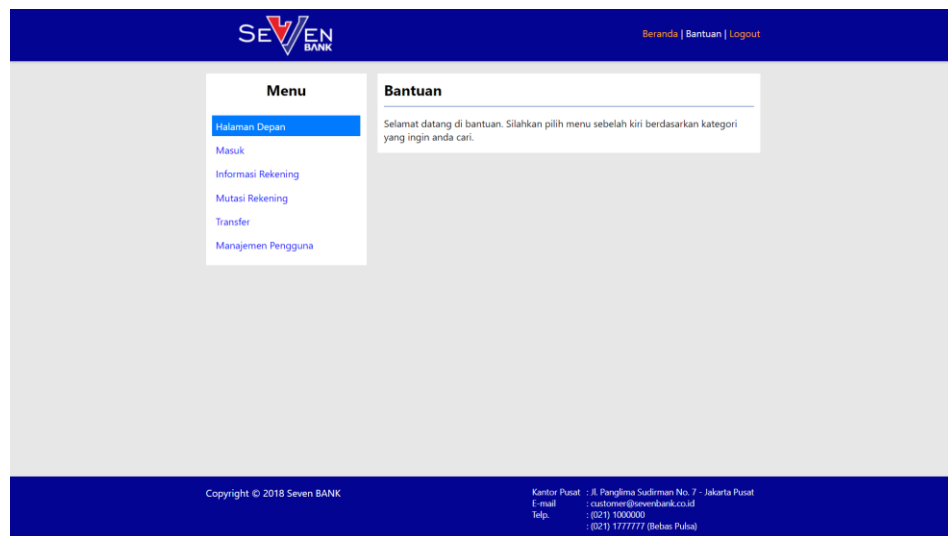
SEVEN BANK

Beranda | Bantuan | Logout

Menu

Halaman Depan
Masuk
Informasi Rekening
Mutasi Rekening
Transfer
Manajemen Pengguna

Bantuan

Selamat datang di bantuan. Silahkan pilih menu sebelah kiri berdasarkan kategori yang ingin anda cari.

Copyright © 2018 Seven BANK

Kantor Pusat : Jl. Panglima Sudirman No. 7 - Jakarta Pusat
E-mail : customer@sevenbank.co.id
Telp. : (021) 1000000
: (021) 1777777 (Bebas Pulsa)